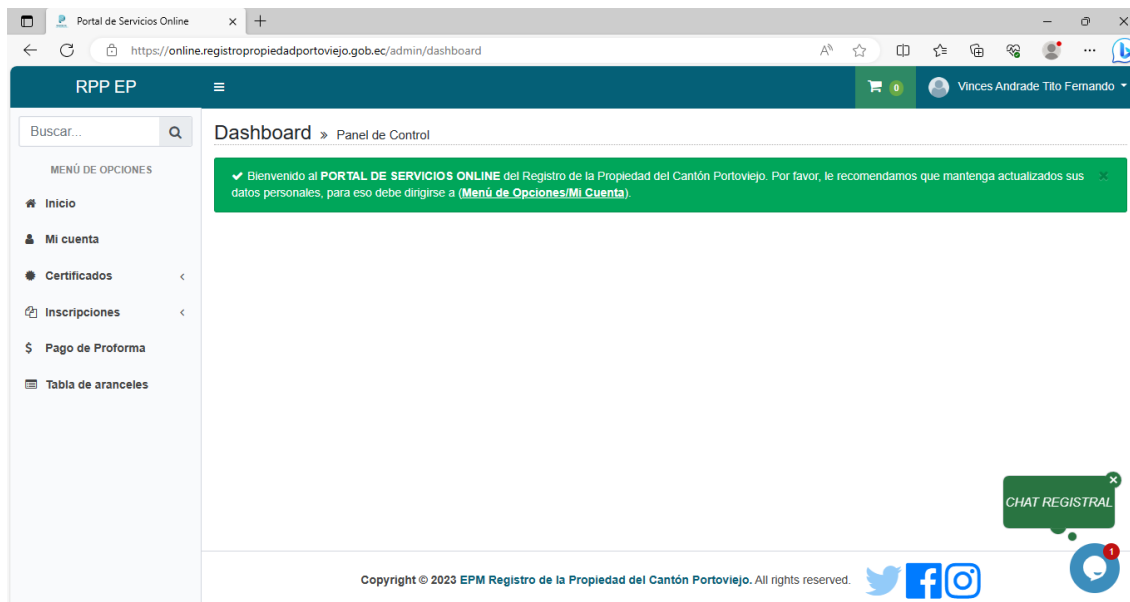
Portal de Servicios Online

https://online.registropropiedadportoviejo.gob.ec/admin/dashboard

RPP EP

0

Vinces Andrade Tito Fernando

Buscar...

MENÚ DE OPCIONES

Inicio

Mi cuenta

Certificados

Inscripciones

Pago de Proforma

Tabla de aranceles

Dashboard » Panel de Control

✔ Bienvenido al **PORTAL DE SERVICIOS ONLINE** del Registro de la Propiedad del Cantón Portoviejo. Por favor, le recomendamos que mantenga actualizados sus datos personales, para eso debe dirigirse a (**Menú de Opciones/Mi Cuenta**).

×

CHAT REGISTRAL

1

Copyright © 2023 EPM Registro de la Propiedad del Cantón Portoviejo. All rights reserved.